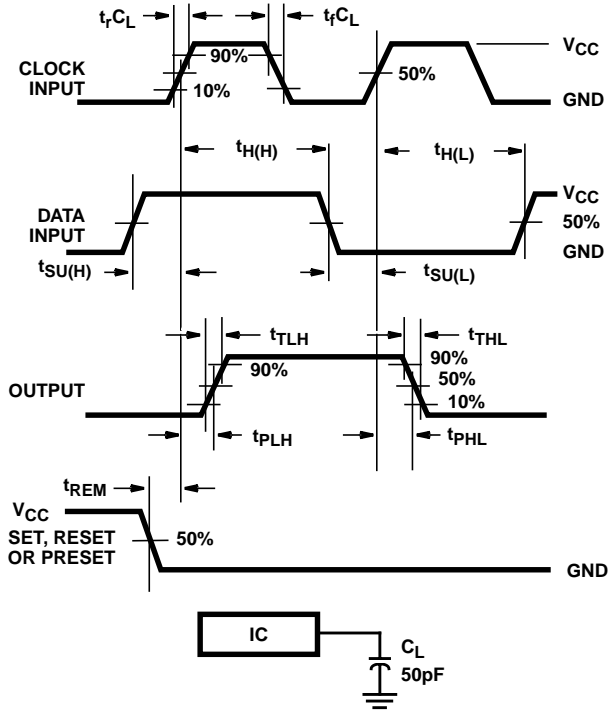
$t_rC_L$

$t_fC_L$

90%

$V_{CC}$

CLOCK INPUT

50%

10%

GND

$t_{H(H)}$

$t_{H(L)}$

DATA INPUT

$V_{CC}$

50%

GND

$t_{SU(H)}$

$t_{SU(L)}$

$t_{TLH}$

$t_{THL}$

OUTPUT

90%

90%

50%

10%

$t_{PLH}$

$t_{PHL}$

$t_{REM}$

$V_{CC}$

SET, RESET OR PRESET

50%

GND

IC

$C_L$

50pF